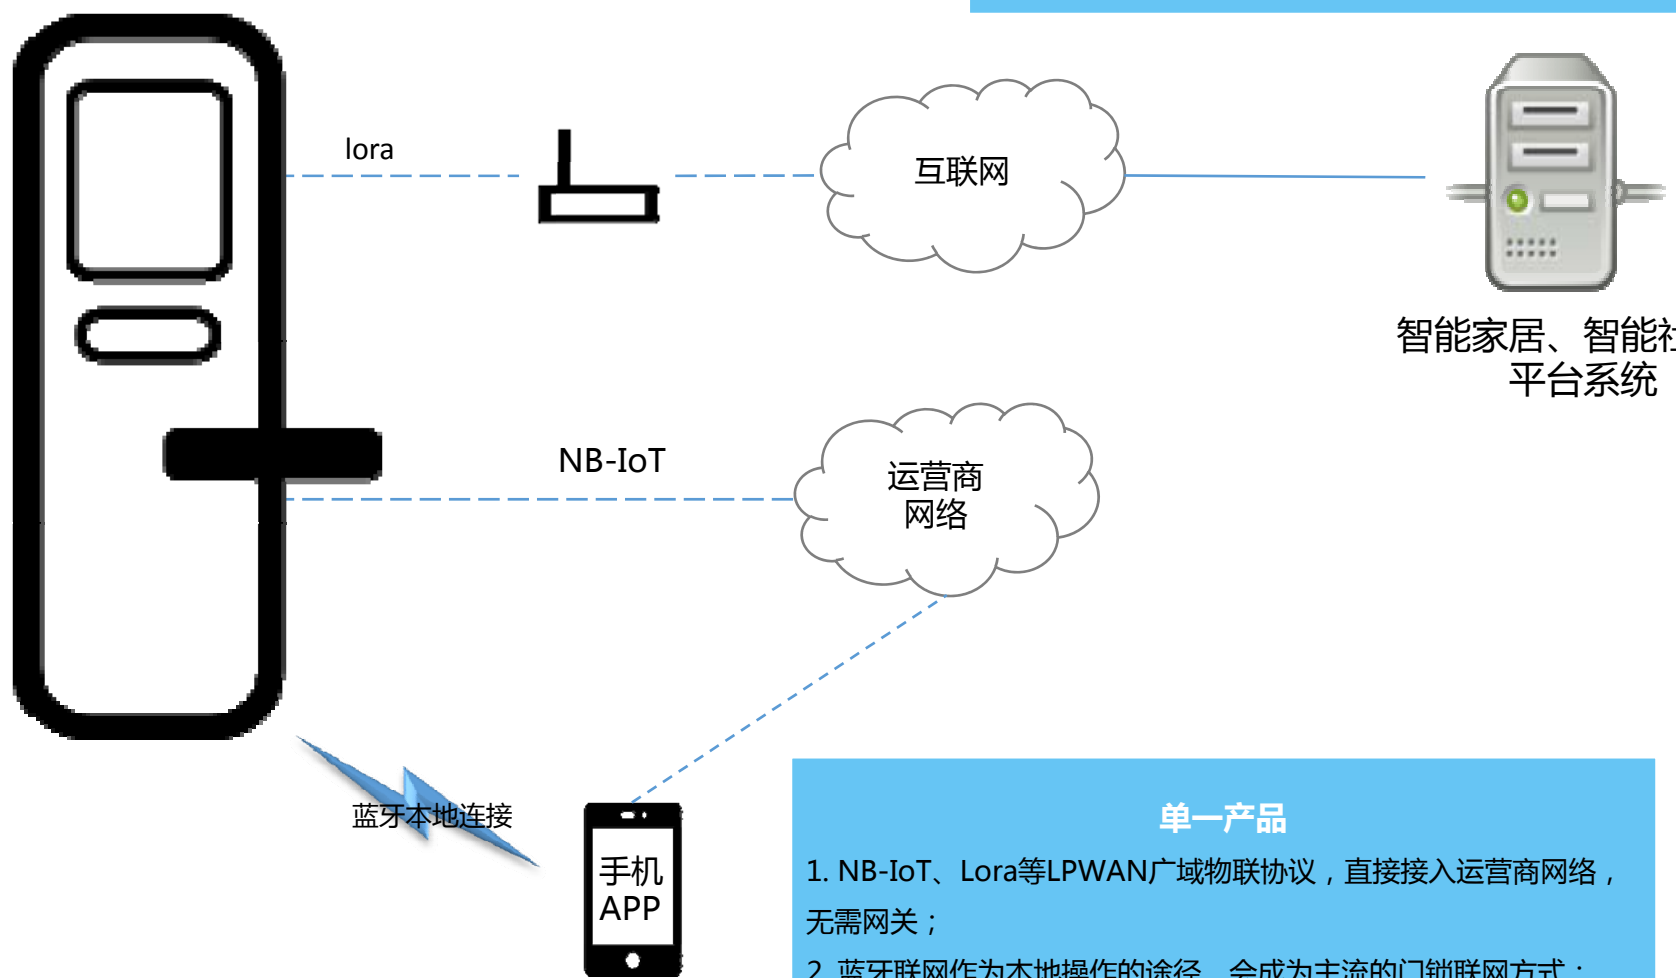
lora

互联网

智能家居、智能社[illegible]
平台系统

NB-IoT

运营商
网络

蓝牙本地连接

手机
APP

单一产品

1. NB-IoT、Lora等LPWAN广域物联协议，直接接入运营商网络，无需网关；

2. 蓝牙联网作为本地操作的途径，会成为主流的门锁联网方式；